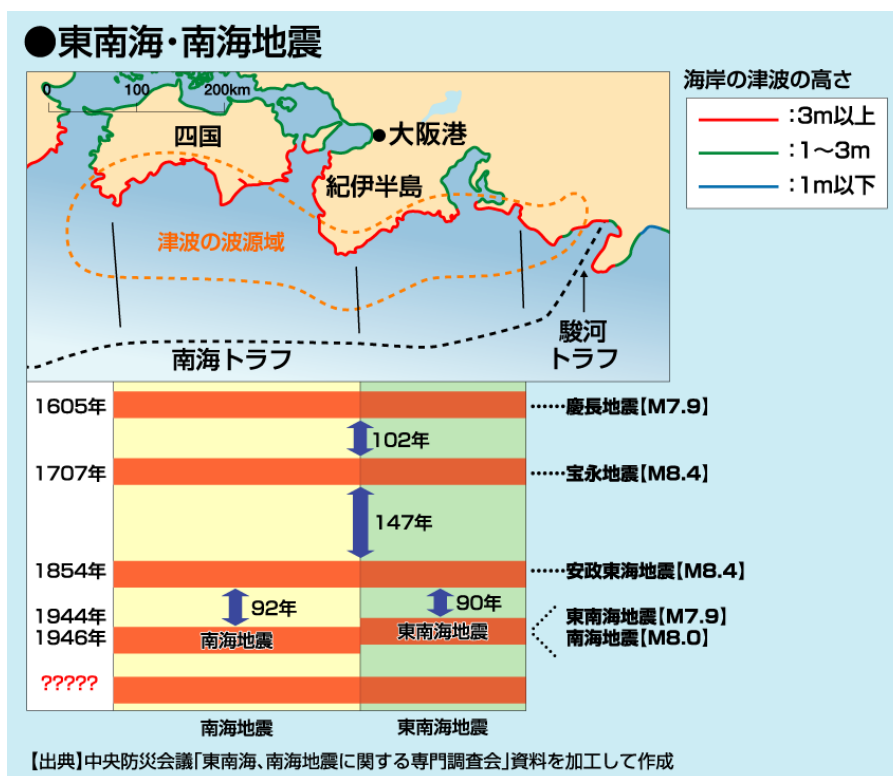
●東南海・南海地震

0 100 200km

四国

●大阪港

紀伊半島

津波の波源域

南海トラフ

駿河
トラフ

海岸の津波の高さ
:3m以上
:1〜3m
:1m以下

1605年
102年
1707年
147年
1854年
92年
90年
1944年
1946年
南海地震
東南海地震
?????

……慶長地震【M7.9】
……宝永地震【M8.4】
……安政東海地震【M8.4】
東南海地震【M7.9】
南海地震【M8.0】

南海地震
東南海地震

【出典】中央防災会議「東南海、南海地震に関する専門調査会」資料を加工して作成